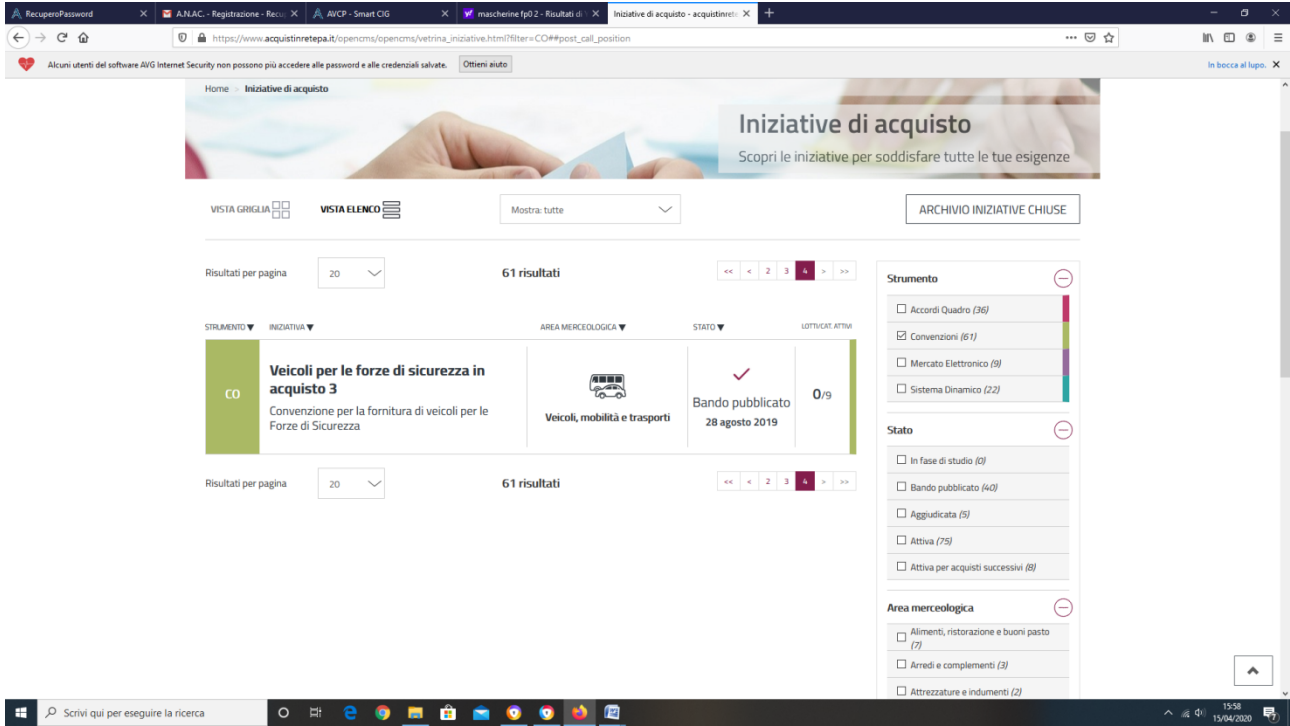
RecuperoPassword | A.N.AC. - Registrazione - Recu | AVCP - Smart CIG | mascherine fp0 2 - Risultati di | Iniziative di acquisto - acquistinrete

https://www.acquistinretepa.it/opencms/opencms/vetrina_iniziative.html?filter=CO##post_call_position

Alcuni utenti del software AVG Internet Security non possono più accedere alle password e alle credenziali salvate. Ottieni aiuto

In bocca al lupo.

Home » Iniziative di acquisto

Iniziative di acquisto

Scopri le iniziative per soddisfare tutte le tue esigenze

VISTA GRIGLIA VISTA ELENCO

Mostra: tutte

ARCHIVIO INIZIATIVE CHIUSE

Risultati per pagina 20

61 risultati

<< < 2 3 4 > >>

STRUMENTO ▼ INIZIATIVA ▼ AREA MERCEOLOGICA ▼ STATO ▼ LOTTI/CAT. ATTIVI

CO

Veicoli per le forze di sicurezza in acquisto 3

Convenzione per la fornitura di veicoli per le Forze di Sicurezza

Veicoli, mobilità e trasporti

Bando pubblicato

28 agosto 2019

0/9

Risultati per pagina 20

61 risultati

<< < 2 3 4 > >>

Strumento

Accordi Quadro (36)

Convenzioni (61)

Mercato Elettronico (9)

Sistema Dinamico (22)

Stato

In fase di studio (0)

Bando pubblicato (40)

Aggiudicata (5)

Attiva (75)

Attiva per acquisti successivi (8)

Area merceologica

Alimenti, ristorazione e buoni pasto (7)

Arredi e complementi (3)

Attrezzature e indumenti (2)

Scrivi qui per eseguire la ricerca

15:58
15/04/2020